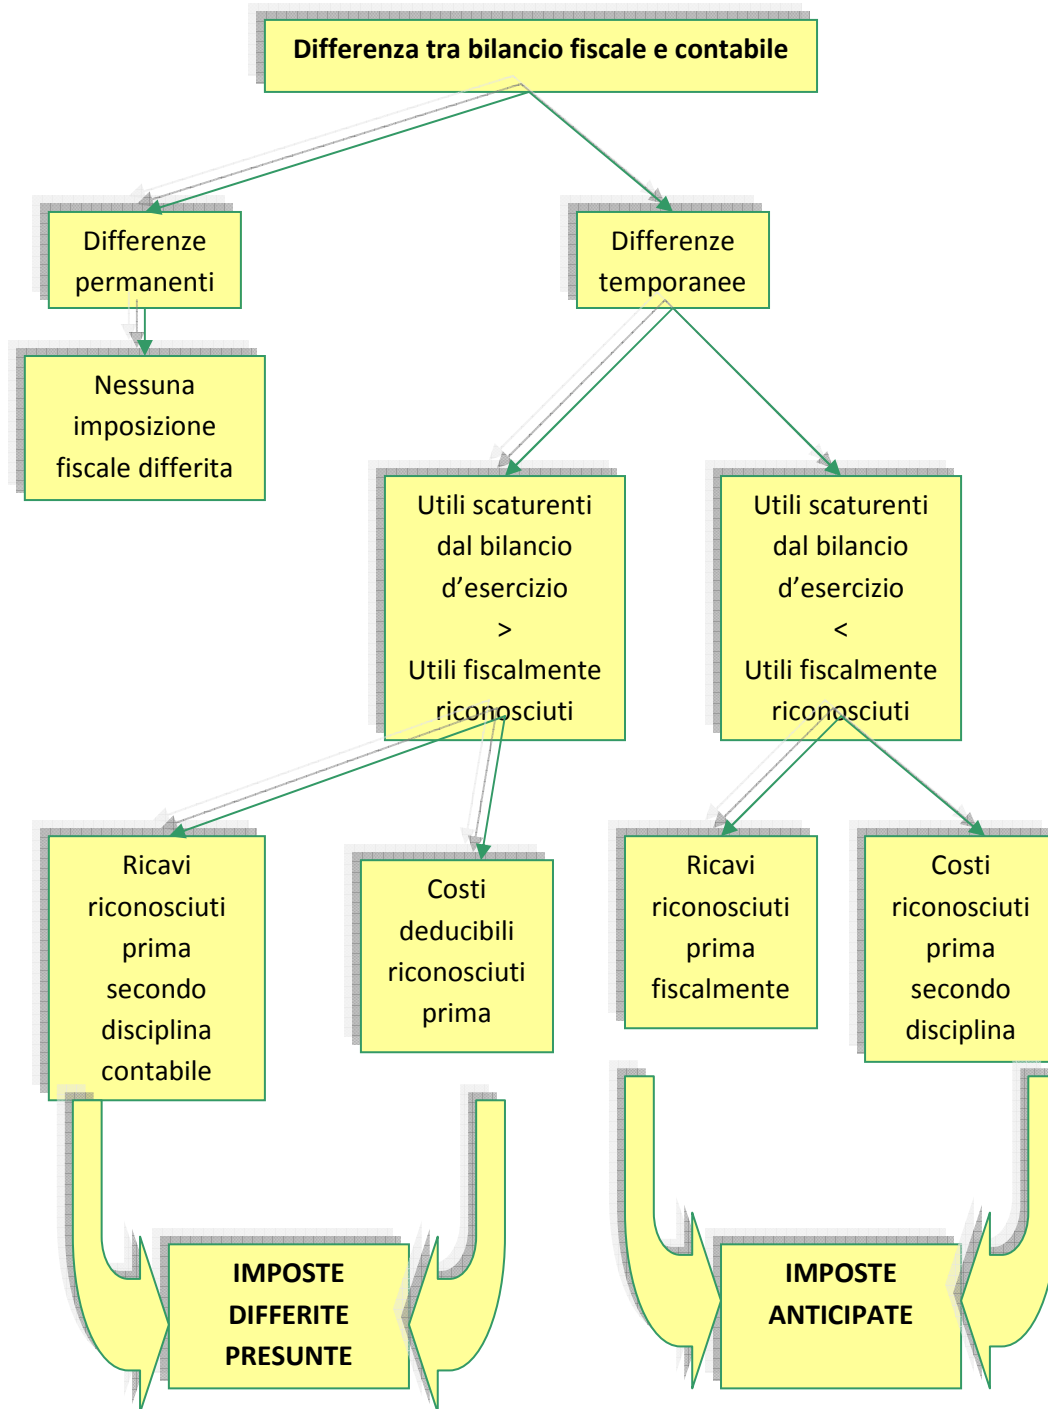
Differenza tra bilancio fiscale e contabile

Differenze permanenti

Differenze temporanee

Nessuna imposizione fiscale differita

Utili scaturenti dal bilancio d'esercizio > Utili fiscalmente riconosciuti

Utili scaturenti dal bilancio d'esercizio < Utili fiscalmente riconosciuti

Ricavi riconosciuti prima secondo disciplina contabile

Costi deducibili riconosciuti prima

Ricavi riconosciuti prima fiscalmente

Costi riconosciuti prima secondo disciplina

IMPOSTE DIFFERITE PRESUNTE

IMPOSTE ANTICIPATE